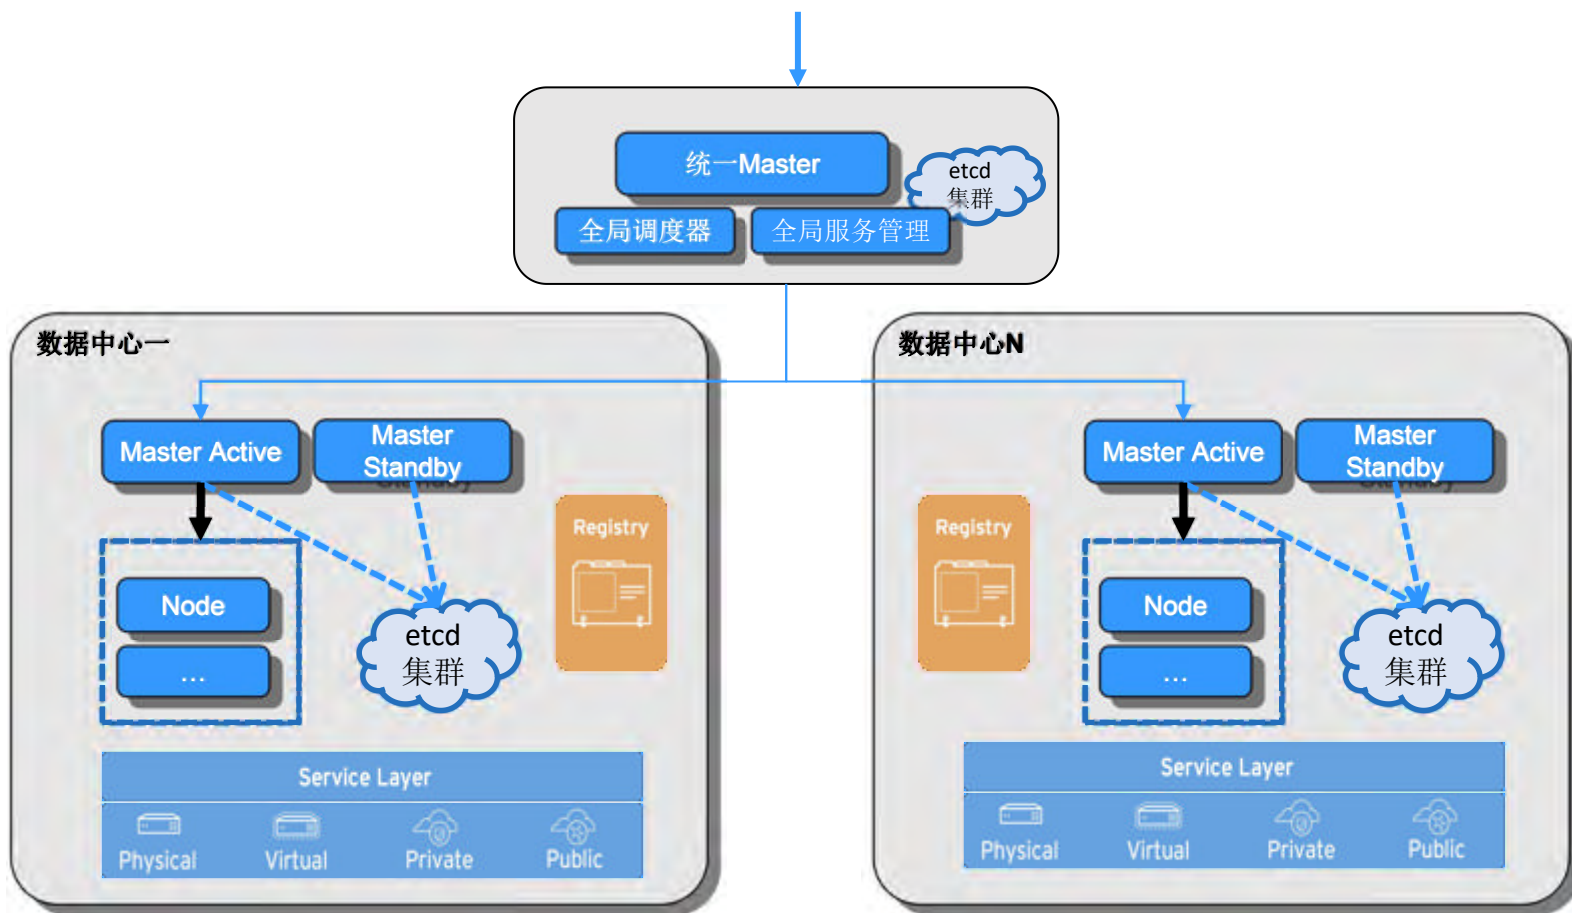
统一Master

etcd
集群

全局调度器

全局服务管理

数据中心一

Master Active

Master Standby

Node

...

etcd
集群

Registry

Service Layer

Physical

Virtual

Private

Public

数据中心N

Master Active

Master Standby

Registry

Node

...

etcd
集群

Service Layer

Physical

Virtual

Private

Public